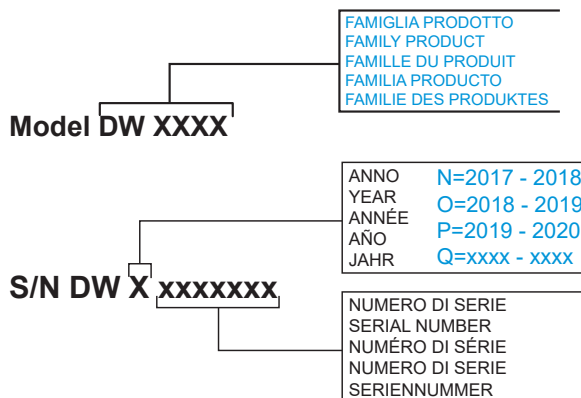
FAMIGLIA PRODOTTO
FAMILY PRODUCT
FAMILLE DU PRODUIT
FAMILIA PRODUCTO
FAMILIE DES PRODUKTES

Model DW XXXX

ANNO
YEAR
ANNÉE
AÑO
JAHR

N=2017 - 2018
O=2018 - 2019
P=2019 - 2020
Q=xxxx - xxxx

S/N DW X xxxxxxx

NUMERO DI SERIE
SERIAL NUMBER
NUMÉRO DI SÉRIE
NUMERO DI SERIE
SERIENNUMMER